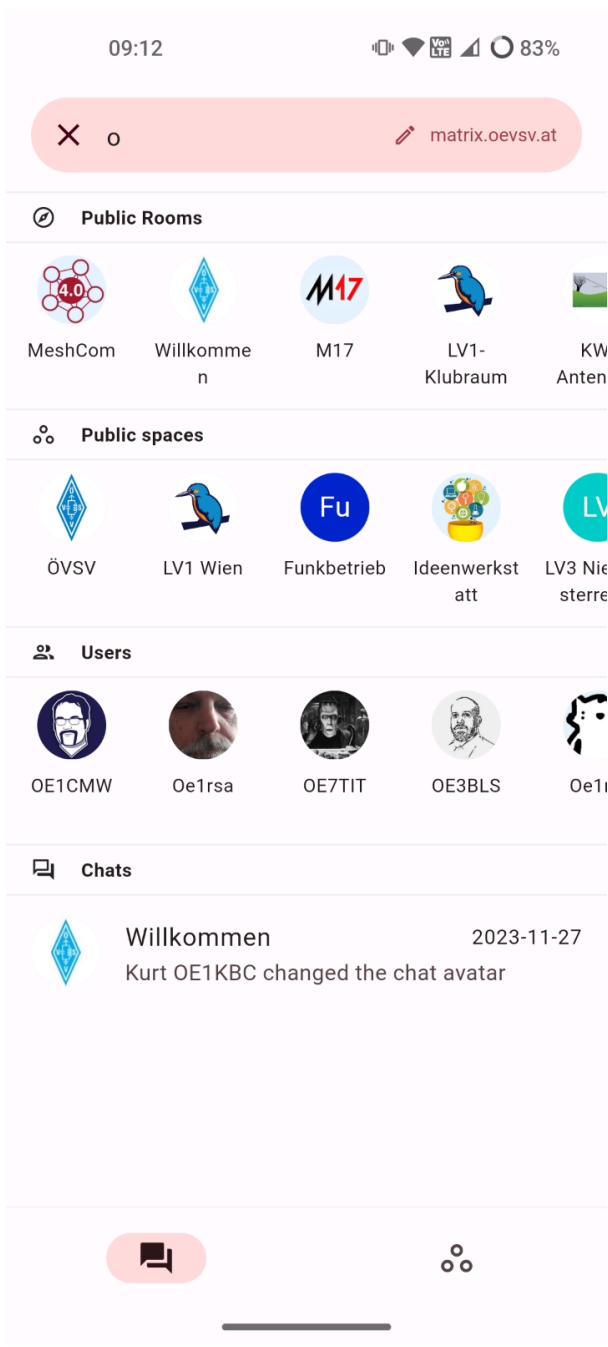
09:12 83%

o matrix.oevsv.at

Public Rooms

4.0 MeshCom

Willkommen

M17 M17

LV1-Klubraum

KW Anten

Public spaces

ÖVSV

LV1 Wien

Fu Funkbetrieb

Ideenwerkstatt

LV LV3 Nie sterre

Users

OE1CMW

Oe1rsa

OE7TIT

OE3BLS

Oe1r

Chats

Willkommen 2023-11-27
Kurt OE1KBC changed the chat avatar